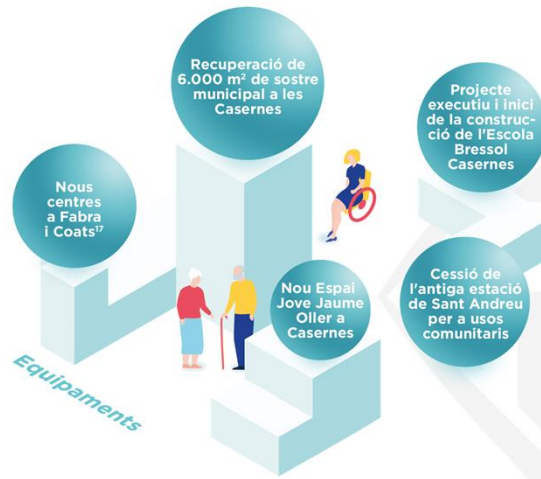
Recuperació de 6.000 m² de sostre municipal a les Casernes

Projecte executiu i inici de la construcció de l'Escola Bressol Casernes

Nous centres a Fabra i Coats$^{17}$

Nou Espai Jove Jaume Oller a Casernes

Cessió de l'antiga estació de Sant Andreu per a usos comunitaris

Equipaments